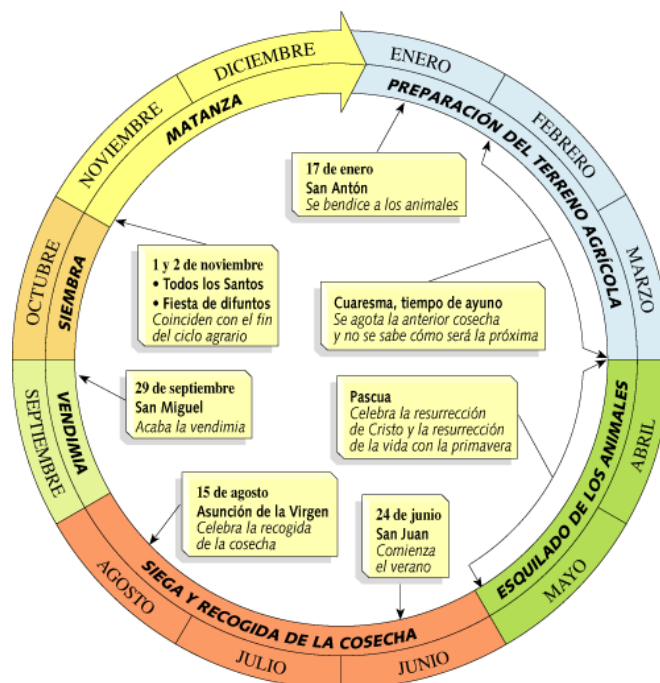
ENERO
FEBRERO
MARZO
PREPARACIÓN DEL TERRENO AGRÍCOLA
ABRIL
MAYO
ESQUILADO DE LOS ANIMALES
JUNIO
JULIO
AGOSTO
SIEGA Y RECOGIDA DE LA COSECHA
SEPTIEMBRE
VENDIMIA
OCTUBRE
SIEMBRA
NOVIEMBRE
DICIEMBRE
MATANZA

17 de enero
San Antón
Se bendice a los animales

1 y 2 de noviembre
• Todos los Santos
• Fiesta de difuntos
Coinciden con el fin del ciclo agrario

Cuaresma, tiempo de ayuno
Se agota la anterior cosecha y no se sabe cómo será la próxima

29 de septiembre
San Miguel
Acaba la vendimia

Pascua
Celebra la resurrección de Cristo y la resurrección de la vida con la primavera

15 de agosto
Asunción de la Virgen
Celebra la recogida de la cosecha

24 de junio
San Juan
Comienza el verano